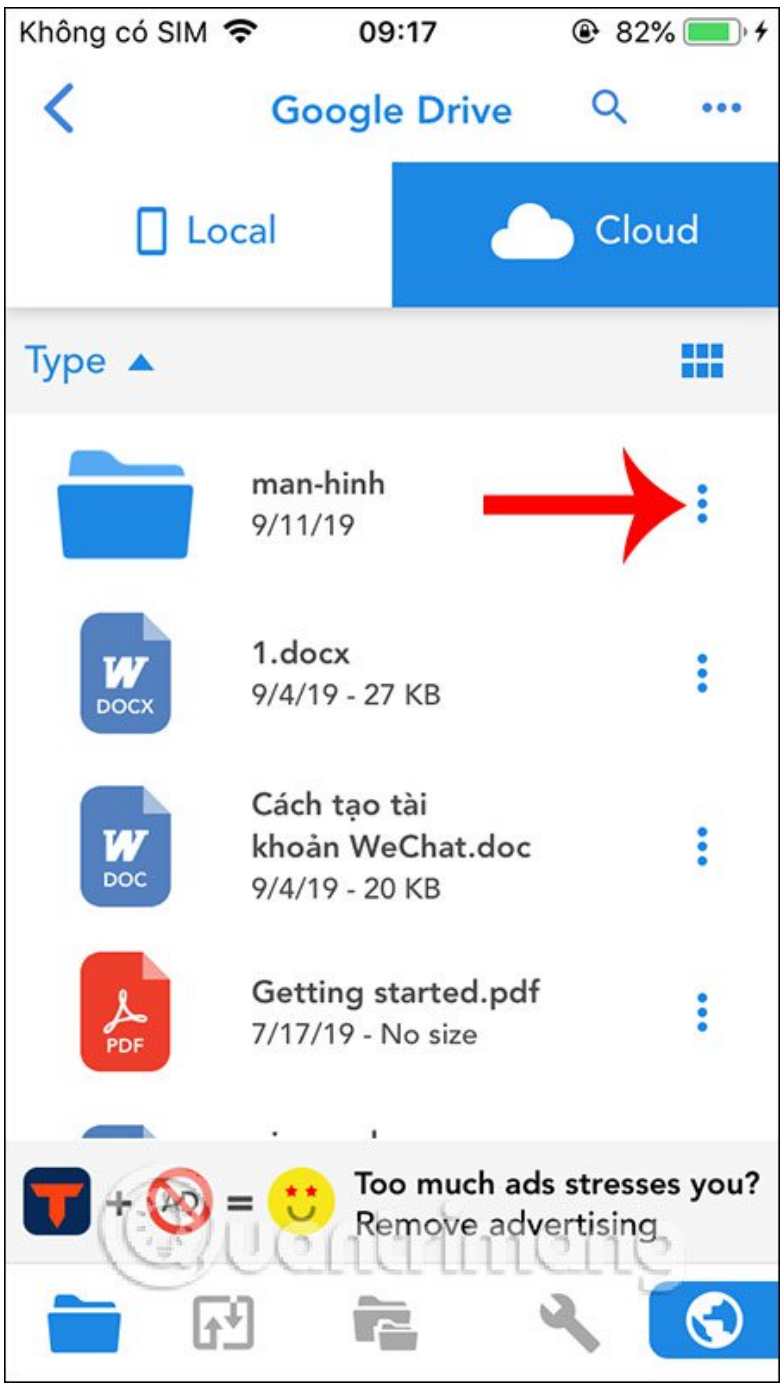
Không có SIM 09:17 82%

Google Drive

Local
Cloud

Type

man-hinh
9/11/19

W
DOCX
1.docx
9/4/19 - 27 KB

W
DOC
Cách tạo tài khoản WeChat.doc
9/4/19 - 20 KB

PDF
Getting started.pdf
7/17/19 - No size

+ AD =
Too much ads stresses you?
Remove advertising

Quantrimang